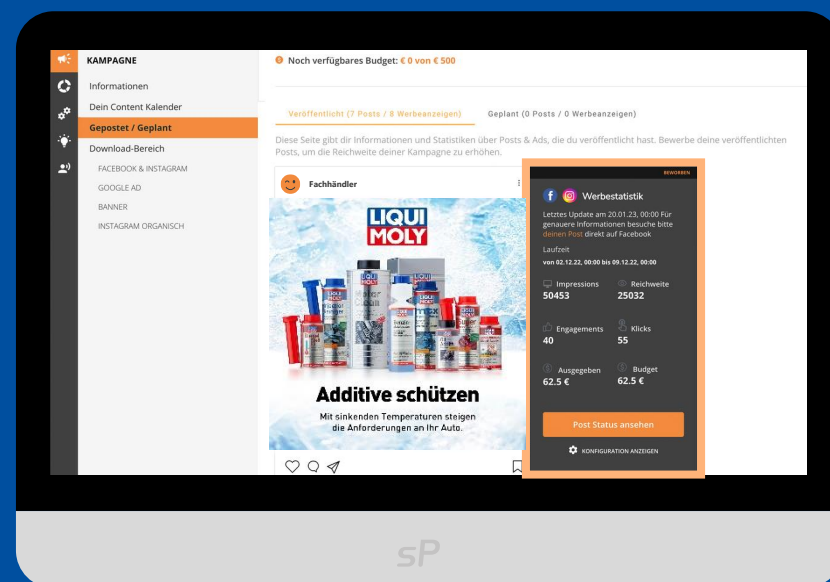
KAMPAGNE

Informationen

Dein Content Kalender

Gepostet / Geplant

Download-Bereich

FACEBOOK & INSTAGRAM

GOOGLE AD

BANNER

INSTAGRAM ORGANISCH

Noch verfügbares Budget: € 0 von € 500

Veröffentlicht (7 Posts / 8 Werbeanzeigen)

Geplant (0 Posts / 0 Werbeanzeigen)

Diese Seite gibt dir Informationen und Statistiken über Posts & Ads, die du veröffentlicht hast. Bewerbe deine veröffentlichten Posts, um die Reichweite deiner Kampagne zu erhöhen.

Fachhändler

LIQUI MOLY

Additive schützen

Mit sinkenden Temperaturen steigen die Anforderungen an Ihr Auto.

BEWORBEN

Werbestatistik

Letztes Update am 20.01.23, 00:00 Für genauere Informationen besuche bitte deinen Post direkt auf Facebook

Laufzeit

von 02.12.22, 00:00 bis 09.12.22, 00:00

Impressions
50453

Reichweite
25032

Engagements
40

Klicks
55

Ausgegeben
62.5 €

Budget
62.5 €

Post Status ansehen

KONFIGURATION ANZEIGEN

sP